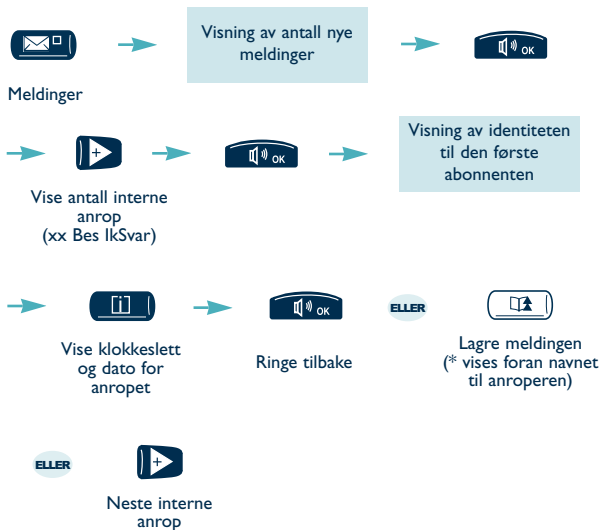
Meldinger

Visning av antall nye meldinger

OK

Vise antall interne anrop (xx Bes IkSvar)

OK

Visning av identiteten til den første abonnenten

i

Vise klokkeslett og dato for anropet

OK

Ringe tilbake

ELLER

Lagre meldingen (* vises foran navnet til anroperen)

ELLER

+

Neste interne anrop